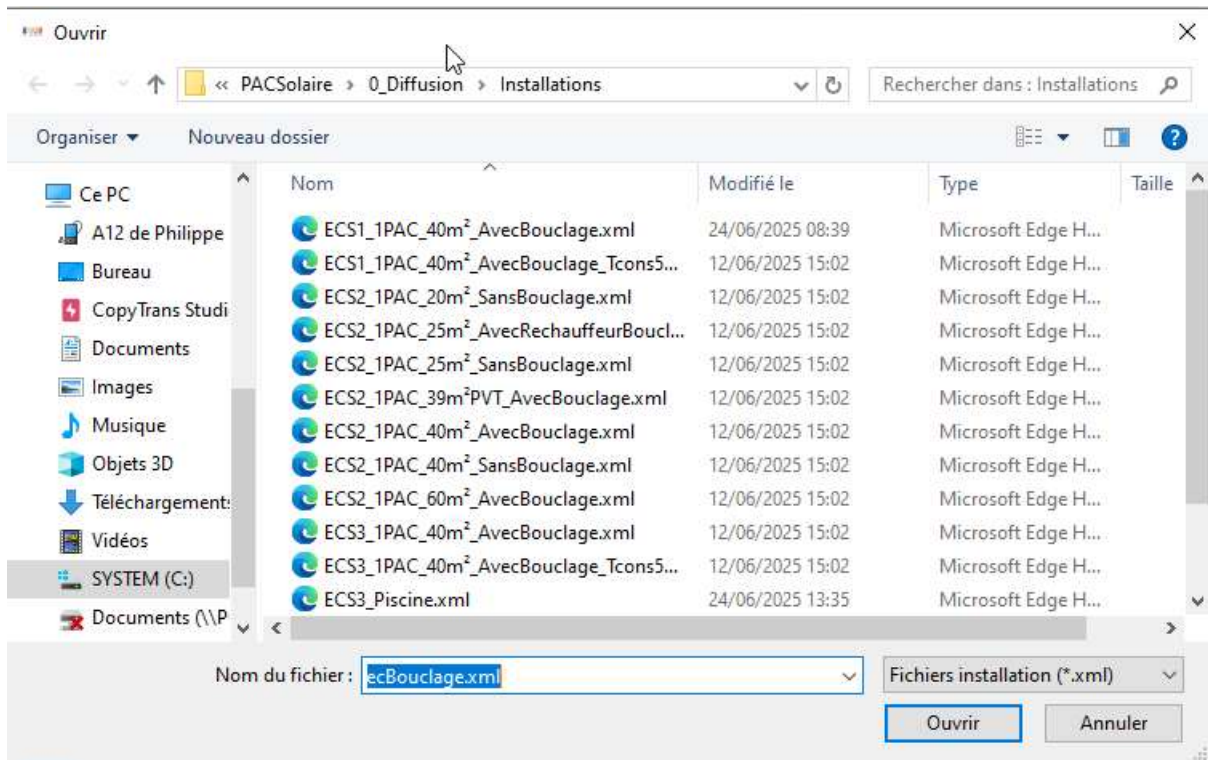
Ouvrir

« PACSolaire › 0_Diffusion › Installations

Rechercher dans : Installations

Organiser ▾ Nouveau dossier

Ce PC
A12 de Philippe
Bureau
CopyTrans Studi
Documents
Images
Musique
Objets 3D
Téléchargement:
Vidéos
SYSTEM (C:)
Documents (\\P

| Nom | Modifié le | Type | Taille |
|---|---|---|---|
| ECS1_1PAC_40m²_AvecBouclage.xml | 24/06/2025 08:39 | Microsoft Edge H... | |
| ECS1_1PAC_40m²_AvecBouclage_Tcons5... | 12/06/2025 15:02 | Microsoft Edge H... | |
| ECS2_1PAC_20m²_SansBouclage.xml | 12/06/2025 15:02 | Microsoft Edge H... | |
| ECS2_1PAC_25m²_AvecRechauffeurBoucl... | 12/06/2025 15:02 | Microsoft Edge H... | |
| ECS2_1PAC_25m²_SansBouclage.xml | 12/06/2025 15:02 | Microsoft Edge H... | |
| ECS2_1PAC_39m²PVT_AvecBouclage.xml | 12/06/2025 15:02 | Microsoft Edge H... | |
| ECS2_1PAC_40m²_AvecBouclage.xml | 12/06/2025 15:02 | Microsoft Edge H... | |
| ECS2_1PAC_40m²_SansBouclage.xml | 12/06/2025 15:02 | Microsoft Edge H... | |
| ECS2_1PAC_60m²_AvecBouclage.xml | 12/06/2025 15:02 | Microsoft Edge H... | |
| ECS3_1PAC_40m²_AvecBouclage.xml | 12/06/2025 15:02 | Microsoft Edge H... | |
| ECS3_1PAC_40m²_AvecBouclage_Tcons5... | 12/06/2025 15:02 | Microsoft Edge H... | |
| ECS3_Piscine.xml | 24/06/2025 13:35 | Microsoft Edge H... | |

Nom du fichier : ecBouclage.xml

Fichiers installation (*.xml)

Ouvrir Annuler